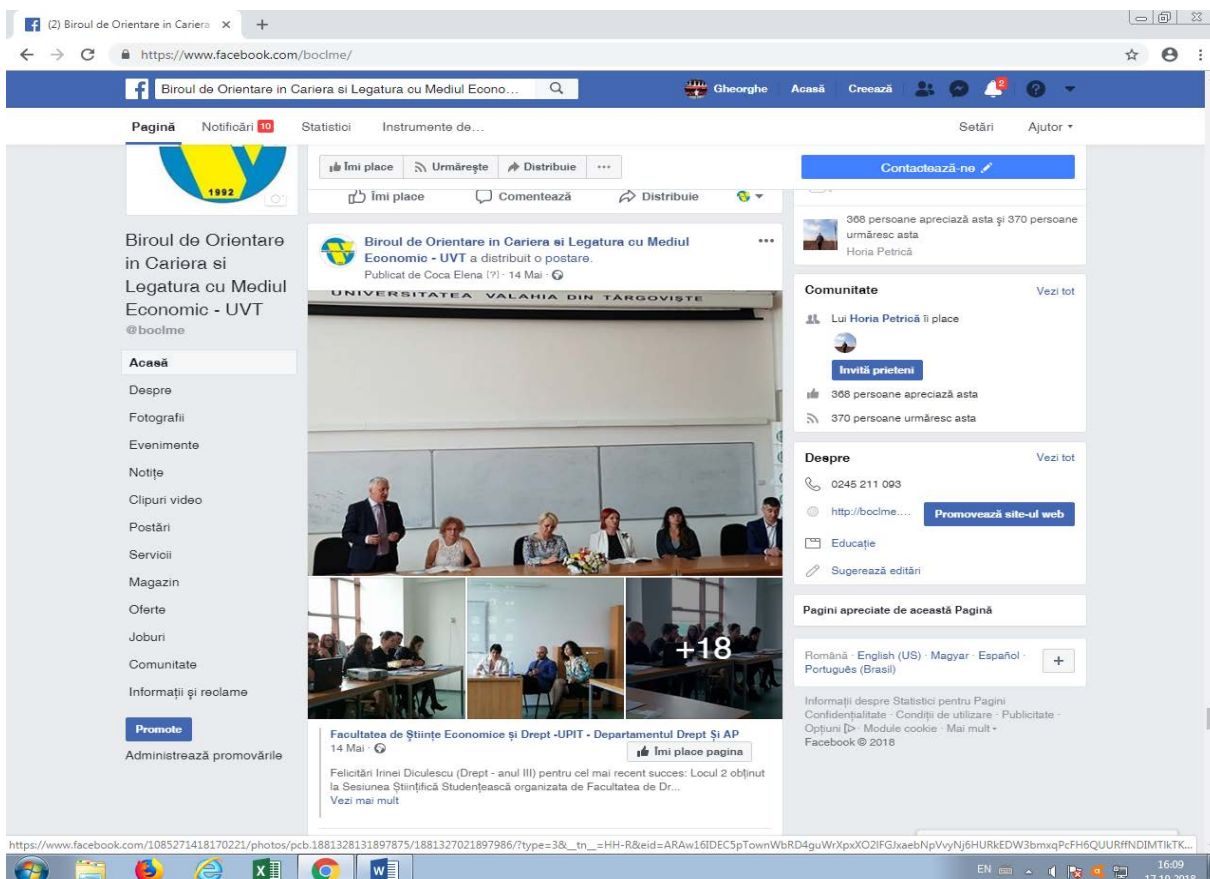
(2) Biroul de Orientare in Cariera ×

https://www.facebook.com/boclme/

Biroul de Orientare in Cariera si Legatura cu Mediul Econo...

Gheorghe Acasă Creează

Pagină Notificări 10 Statistici Instrumente de...

Setări Ajutor

1992

Îmi place Urmărește Distribuie ···

Contactează-ne

Îmi place Comentează Distribuie

Biroul de Orientare in Cariera si Legatura cu Mediul Economic - UVT

@boclme

Acasă
Despre
Fotografii
Evenimente
Notițe
Clipuri video
Postări
Servicii
Magazin
Oferte
Joburi
Comunitate
Informații și reclame

Promote

Administrează promovările

Biroul de Orientare in Cariera si Legatura cu Mediul Economic - UVT a distribuit o postare.
Publicat de Coca Elena [?] · 14 Mai ·

UNIVERSITATEA VALAHIA DIN TÂRGOVIȘTE

+18

Facultatea de Științe Economice și Drept -UPIT - Departamentul Drept Și AP
14 Mai ·

Îmi place pagina

Felicitări Irinei Diculescu (Drept - anul III) pentru cel mai recent succes: Locul 2 obținut la Sesiunea Științifică Studențească organizata de Facultatea de Dr...
Vezi mai mult

368 persoane apreciază asta și 370 persoane urmăresc asta
Horia Petrică

Comunitate Vezi tot

Lui Horia Petrică îi place

Invită prieteni

368 persoane apreciază asta

370 persoane urmăresc asta

Despre Vezi tot

0245 211 093

http://boclme....

Promovează site-ul web

Educație

Sugerează editări

Pagini apreciate de această Pagină

Română · English (US) · Magyar · Español · Português (Brasil)

+

Informații despre Statistici pentru Pagini
Confidențialitate · Condiții de utilizare · Publicitate · Opțiuni · Module cookie · Mai mult
Facebook © 2018

https://www.facebook.com/1085271418170221/photos/pcb.1881328131897875/1881327021897986/?type=3&__tn__=HH-R&eid=ARAw16IDEC5pTownWbRD4guWrXpxXO2lFGJxaebNpVvyNj6HURkEDW3bmxqPcFH6QUURffNDIMTlkTK...

EN 16:09 17.10.2018